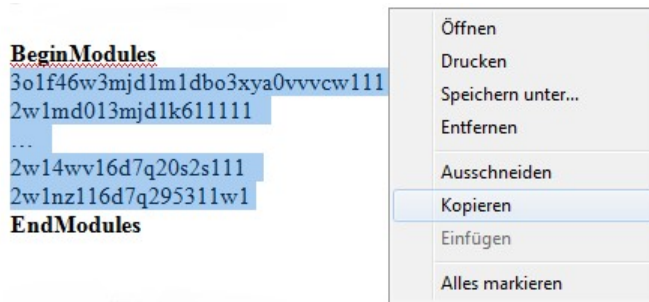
BeginModules
3o1f46w3mjd1m1dbo3xya0vvvcw111
2w1md013mjd1k611111
…
2w14wv16d7q20s2s111
2w1nz116d7q295311w1
EndModules

Öffnen
Drucken
Speichern unter...
Entfernen
Ausschneiden
Kopieren
Einfügen
Alles markieren